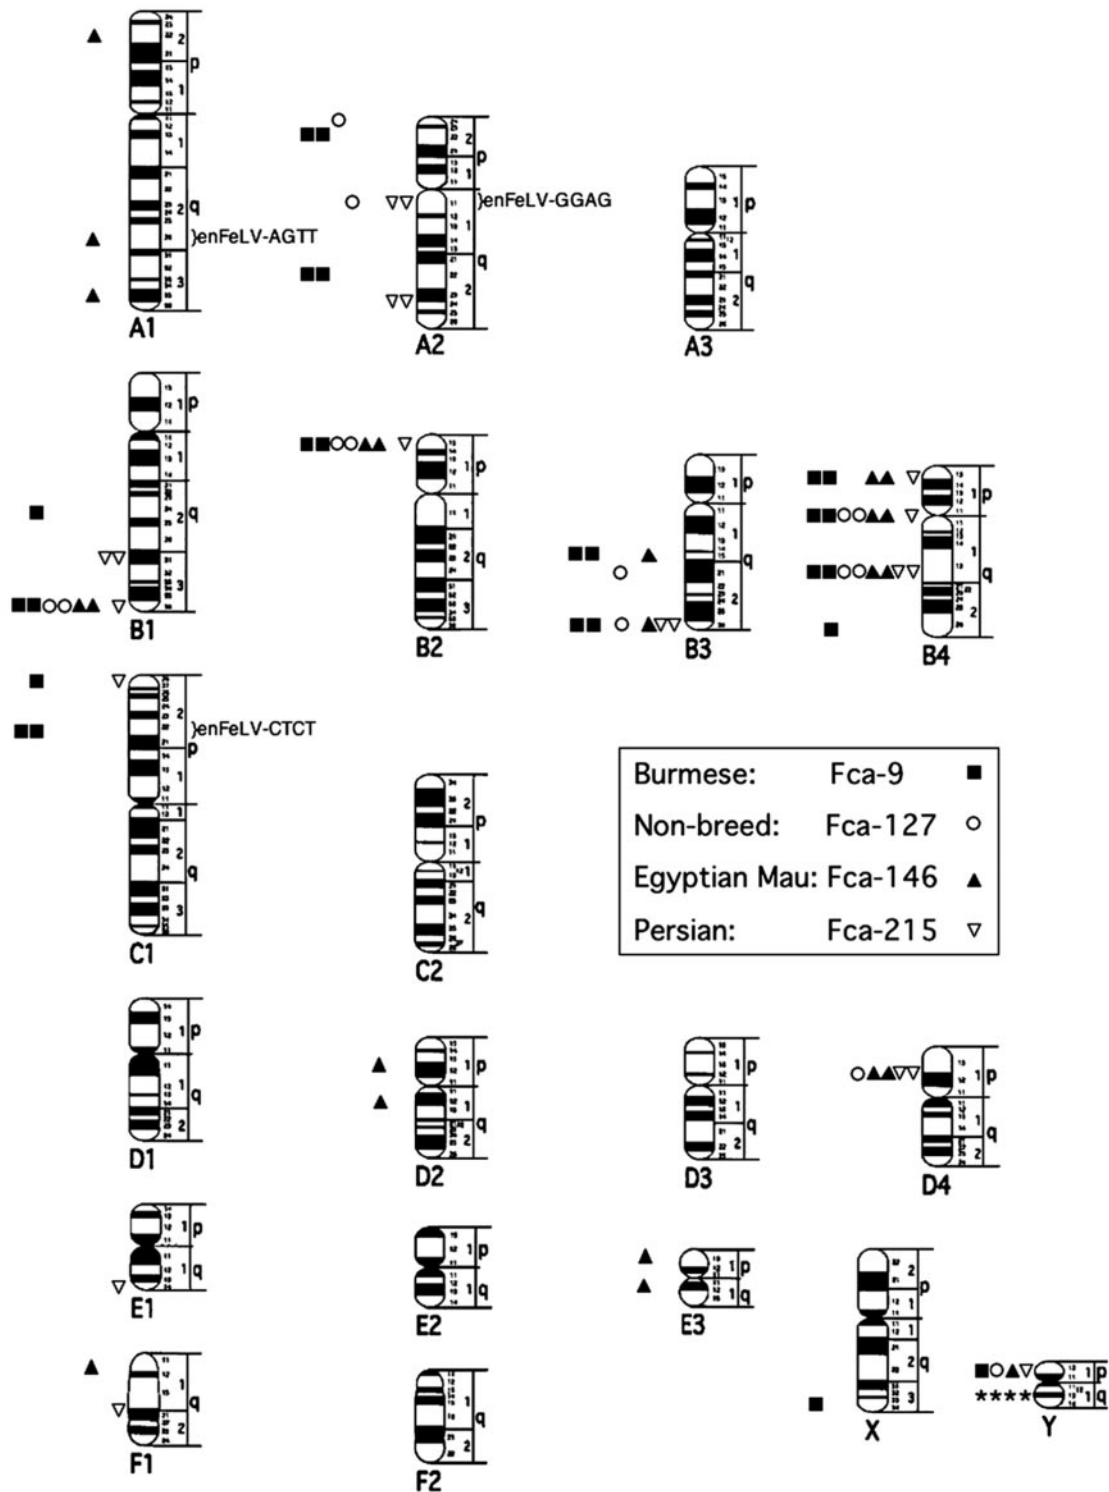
2
p
1
1
2 q
}enFeLV-AGTT
3
A1

2
p
1
}enFeLV-GGAG
1
q
2
A2

1 p
1
q
2
A3

1 p
1
2 q
3
B1

1 p
1
2 q
3
B2

1 p
1
q
2
B3

1 p
1
q
2
B4

2
}enFeLV-CTCT
p
1
1
2
q
3
C1

2
p
1
1
q
C2

| Burmese: | Fca-9 | ■ |
|---|---|---|
| Non-breed: | Fca-127 | ○ |
| Egyptian Mau: | Fca-146 | ▲ |
| Persian: | Fca-215 | ▽ |

1 p
1
q
2
D1

1 p
1
q
D2

1 p
1
q
2
D3

1 p
1
q
2
D4

1 p
1 q
E1

1 p
1 q
E2

1 p
1 q
E3

2
p
1
1
2 q
3
X

1 p
1 q
****
Y

1
q
2
F1

1
q
2
F2